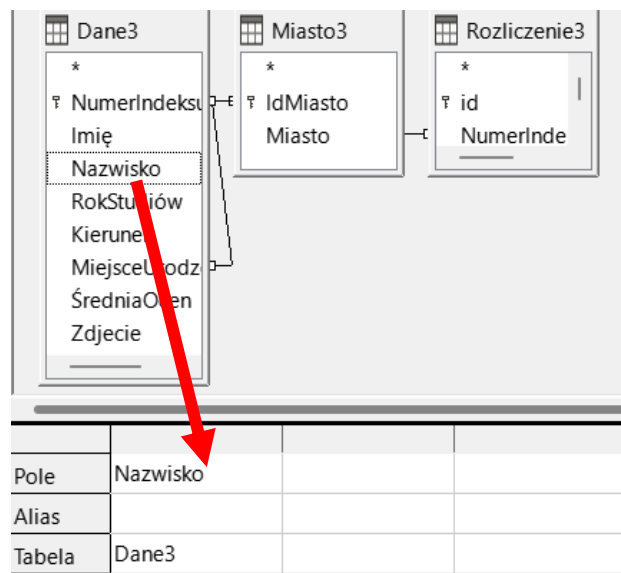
Dane3
*
NumerIndeksu
Imię
Nazwisko
RokStu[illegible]iów
Kierune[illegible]
MiejsceU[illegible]odz
ŚredniaO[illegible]en
Zdjecie

Miasto3
*
IdMiasto
Miasto

Rozliczenie3
*
id
NumerInde

| | | | |
|---|---|---|---|
| Pole | Nazwisko | | |
| Alias | | | |
| Tabela | Dane3 | | |